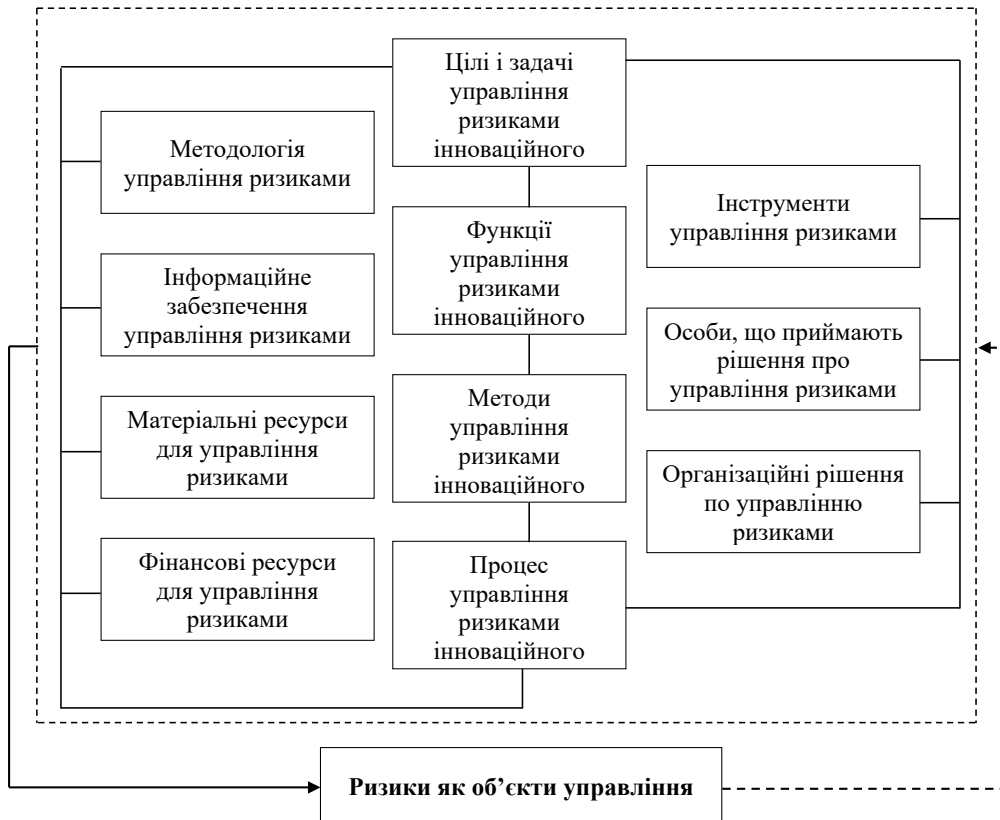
Цілі і задачі управління ризиками інноваційного

Методологія управління ризиками

Функції управління ризиками інноваційного

Інструменти управління ризиками

Інформаційне забезпечення управління ризиками

Особи, що приймають рішення про управління ризиками

Методи управління ризиками інноваційного

Матеріальні ресурси для управління ризиками

Організаційні рішення по управлінню ризиками

Фінансові ресурси для управління ризиками

Процес управління ризиками інноваційного

**Ризики як об’єкти управління**